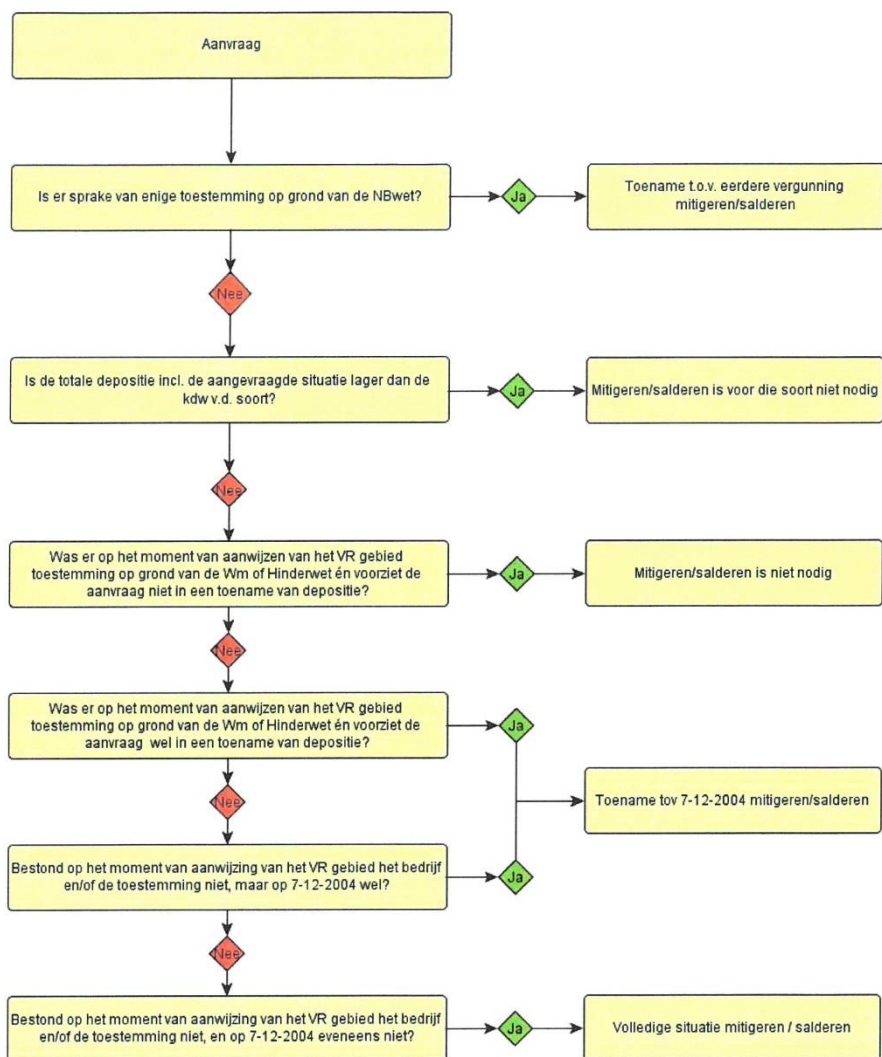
Aanvraag

Is er sprake van enige toestemming op grond van de NBwet?

Ja

Toename t.o.v. eerdere vergunning mitigeren/salderen

Nee

Is de totale depositie incl. de aangevraagde situatie lager dan de kdw v.d. soort?

Ja

Mitigeren/salderen is voor die soort niet nodig

Nee

Was er op het moment van aanwijzen van het VR gebied toestemming op grond van de Wm of Hinderwet én voorziet de aanvraag niet in een toename van depositie?

Ja

Mitigeren/salderen is niet nodig

Nee

Was er op het moment van aanwijzen van het VR gebied toestemming op grond van de Wm of Hinderwet én voorziet de aanvraag wel in een toename van depositie?

Ja

Toename tov 7-12-2004 mitigeren/salderen

Nee

Bestond op het moment van aanwijzing van het VR gebied het bedrijf en/of de toestemming niet, maar op 7-12-2004 wel?

Ja

Nee

Bestond op het moment van aanwijzing van het VR gebied het bedrijf en/of de toestemming niet, en op 7-12-2004 eveneens niet?

Ja

Volledige situatie mitigeren / salderen